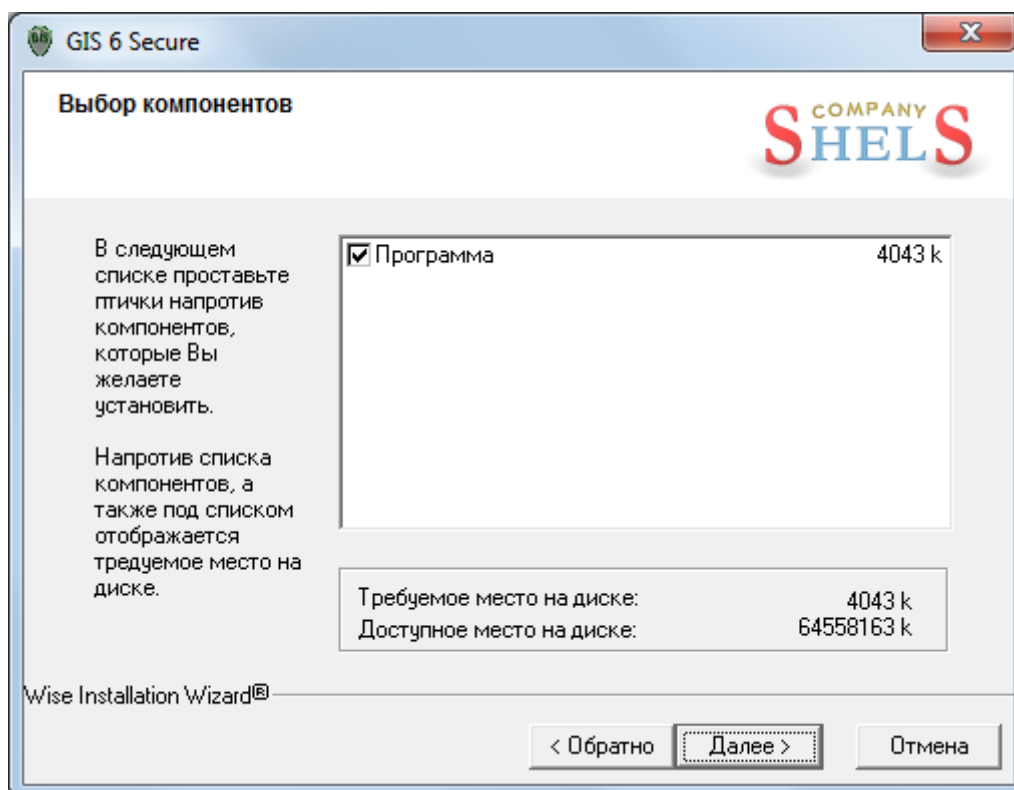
GIS 6 Secure

Выбор компонентов

COMPANY SHELS

В следующем списке проставьте птички напротив компонентов, которые Вы желаете установить.

Напротив списка компонентов, а также под списком отображается тредуемое место на диске.

Программа 4043 k

Требуемое место на диске: 4043 k
Доступное место на диске: 64558163 k

Wise Installation Wizard®

< Обратно
Далее >
Отмена